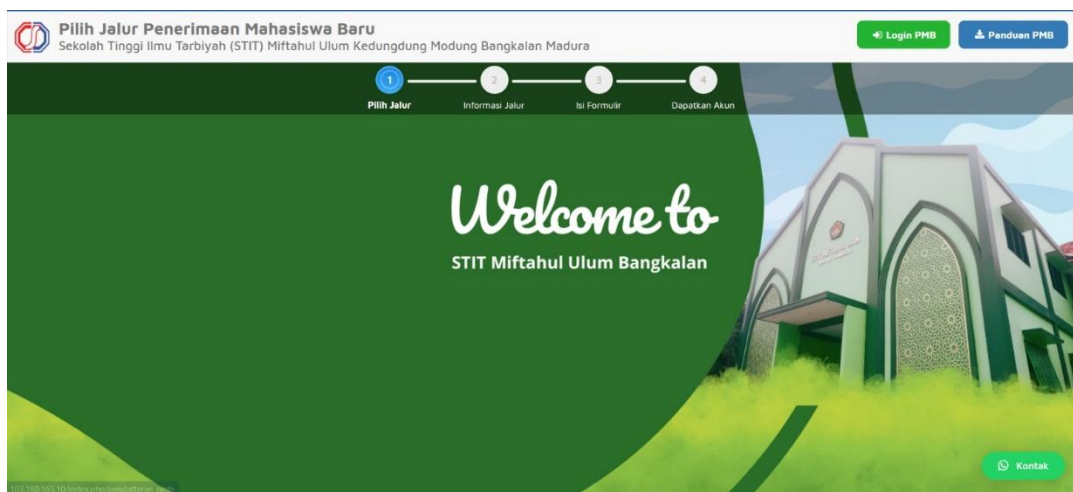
Pilih Jalur Penerimaan Mahasiswa Baru
Sekolah Tinggi Ilmu Tarbiyah (STIT) Miftahul Ulum Kedungdung Modung Bangkalan Madura

Login PMB
Panduan PMB

1
Pilih Jalur
2
Informasi Jalur
3
Isi Formulir
4
Dapatkan Akun

Welcome to
STIT Miftahul Ulum Bangkalan

Kontak

103.180.165.10/index.php/pendaftaran_pmb